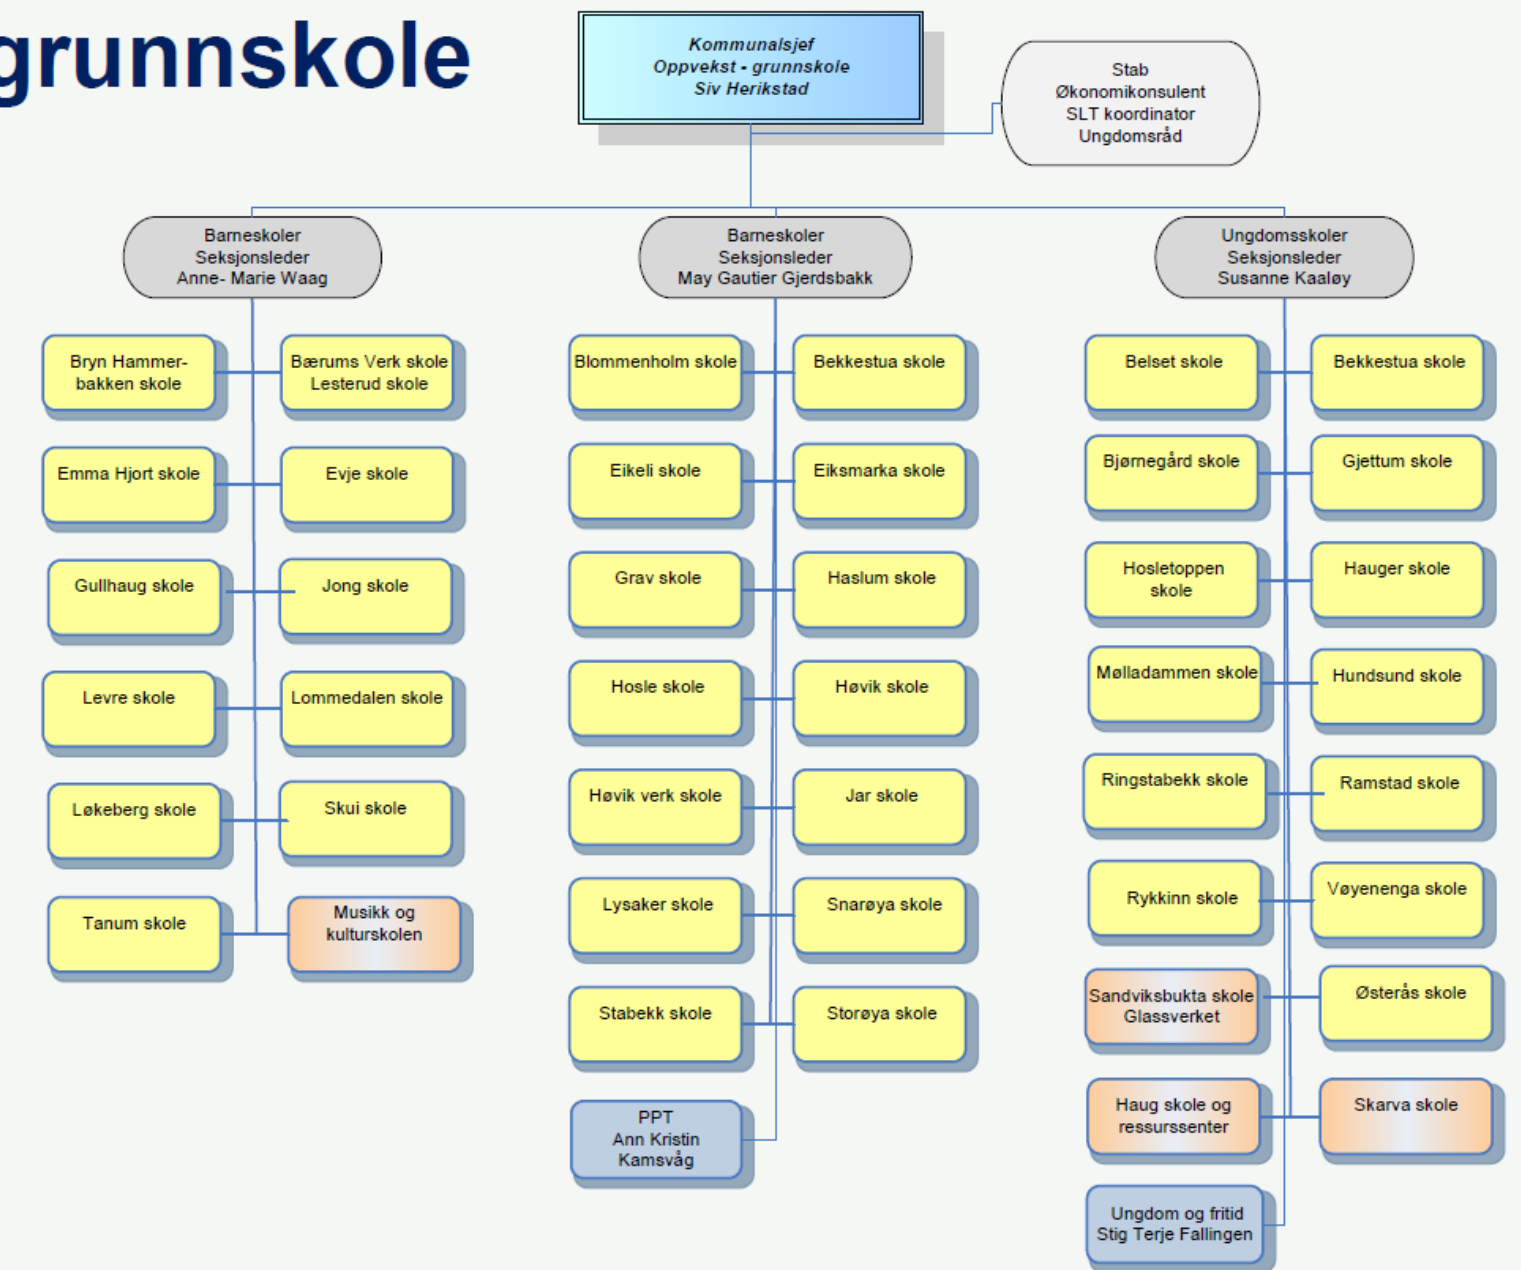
grunnskole

Kommunalsjef
Oppvekst - grunnskole
Siv Herikstad

Stab
Økonomikonsulent
SLT koordinator
Ungdomsråd

Barneskoler
Seksjonsleder
Anne- Marie Waag

Barneskoler
Seksjonsleder
May Gautier Gjerdsbakk

Ungdomsskoler
Seksjonsleder
Susanne Kaaløy

Bryn Hammerbakken skole

Bærums Verk skole
Lesterud skole

Emma Hjort skole

Evje skole

Gullhaug skole

Jong skole

Levre skole

Lommedalen skole

Løkeberg skole

Skui skole

Tanum skole

Musikk og kulturskolen

Blommenholm skole

Bekkestua skole

Eikeli skole

Eiksmarka skole

Grav skole

Haslum skole

Hosle skole

Høvik skole

Høvik verk skole

Jar skole

Lysaker skole

Snarøya skole

Stabekk skole

Storøya skole

PPT
Ann Kristin
Kamsvåg

Belset skole

Bekkestua skole

Bjørnegård skole

Gjettum skole

Hosletoppen skole

Hauger skole

Mølladammen skole

Hundsund skole

Ringstabekk skole

Ramstad skole

Rykkinn skole

Vøyenenga skole

Sandviksbukta skole
Glassverket

Østerås skole

Haug skole og ressurssenter

Skarva skole

Ungdom og fritid
Stig Terje Fallingen